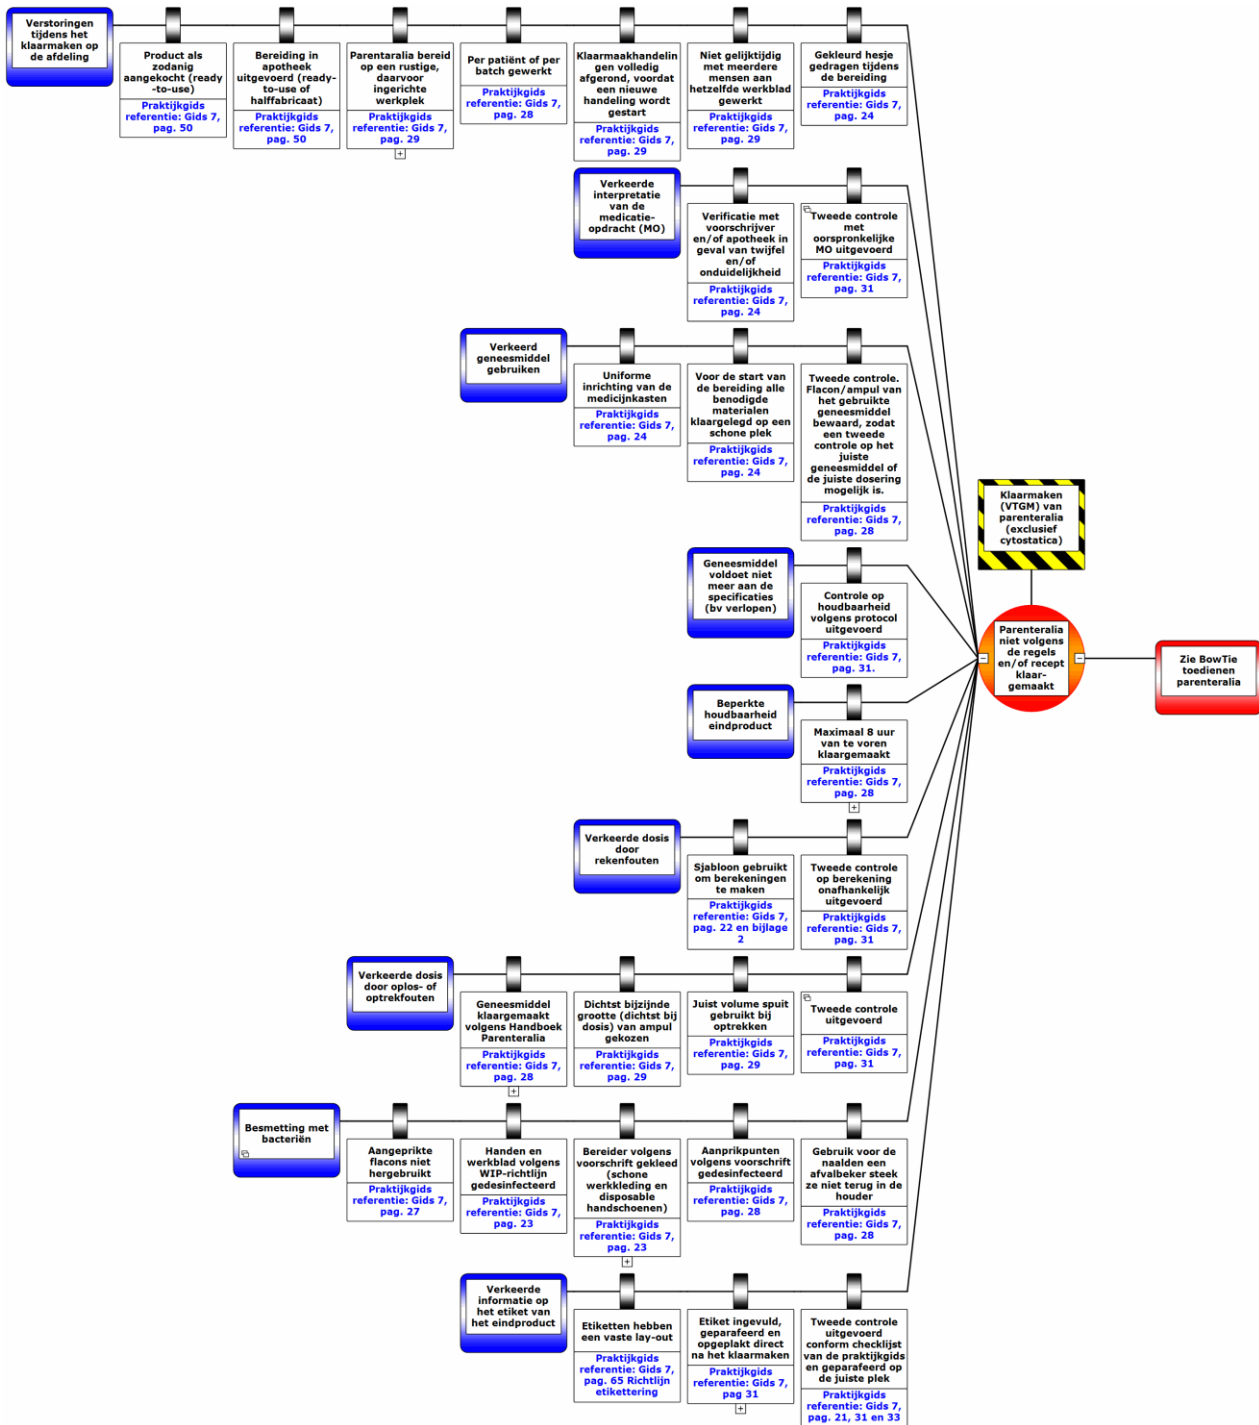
Verstoringen tijdens het klaarmaken op de afdeling

Product als zodanig aangekocht (ready -to-use)
Praktijkgids referentie: Gids 7, pag. 50

Bereiding in apotheek uitgevoerd (ready-to-use of halffabricaat)
Praktijkgids referentie: Gids 7, pag. 50

Parentaralia bereid op een rustige, daarvoor ingerichte werkplek
Praktijkgids referentie: Gids 7, pag. 29

Per patiënt of per batch gewerkt
Praktijkgids referentie: Gids 7, pag. 28

Klaarmaakhandelingen volledig afgerond, voordat een nieuwe handeling wordt gestart
Praktijkgids referentie: Gids 7, pag. 29

Niet gelijktijdig met meerdere mensen aan hetzelfde werkblad gewerkt
Praktijkgids referentie: Gids 7, pag. 29

Gekleurd hesje gedragen tijdens de bereiding
Praktijkgids referentie: Gids 7, pag. 24

Verkeerde interpretatie van de medicatie-opdracht (MO)

Verificatie met voorschrijver en/of apotheek in geval van twijfel en/of onduidelijkheid
Praktijkgids referentie: Gids 7, pag. 24

Tweede controle met oorspronkelijke MO uitgevoerd
Praktijkgids referentie: Gids 7, pag. 31

Verkeerd geneesmiddel gebruiken

Uniforme inrichting van de medicijnkasten
Praktijkgids referentie: Gids 7, pag. 24

Voor de start van de bereiding alle benodigde materialen klaargelegd op een schone plek
Praktijkgids referentie: Gids 7, pag. 24

Tweede controle. Flacon/ampul van het gebruikte geneesmiddel bewaard, zodat een tweede controle op het juiste geneesmiddel of de juiste dosering mogelijk is.
Praktijkgids referentie: Gids 7, pag. 28

Klaarmaken (VTGM) van parenteralia (exclusief cytostatica)

Geneesmiddel voldoet niet meer aan de specificaties (bv verlopen)

Controle op houdbaarheid volgens protocol uitgevoerd
Praktijkgids referentie: Gids 7, pag. 31.

Parenteralia niet volgens de regels en/of recept klaar-gemaakt

Zie BowTie toedienen parenteralia

Beperkte houdbaarheid eindproduct

Maximaal 8 uur van te voren klaargemaakt
Praktijkgids referentie: Gids 7, pag. 28

Verkeerde dosis door rekenfouten

Sjabloon gebruikt om berekeningen te maken
Praktijkgids referentie: Gids 7, pag. 22 en bijlage 2

Tweede controle op berekening onafhankelijk uitgevoerd
Praktijkgids referentie: Gids 7, pag. 31

Verkeerde dosis door oplos- of optrekfouten

Geneesmiddel klaargemaakt volgens Handboek Parenteralia
Praktijkgids referentie: Gids 7, pag. 28

Dichtst bijzijnde grootte (dichtst bij dosis) van ampul gekozen
Praktijkgids referentie: Gids 7, pag. 29

Juist volume spuit gebruikt bij optrekken
Praktijkgids referentie: Gids 7, pag. 29

Tweede controle uitgevoerd
Praktijkgids referentie: Gids 7, pag. 31

Besmetting met bacteriën

Aangeprikte flacons niet hergebruikt
Praktijkgids referentie: Gids 7, pag. 27

Handen en werkblad volgens WIP-richtlijn gedesinfecteerd
Praktijkgids referentie: Gids 7, pag. 23

Bereider volgens voorschrift gekleed (schone werkkleding en disposable handschoenen)
Praktijkgids referentie: Gids 7, pag. 23

Aanprikpunten volgens voorschrift gedesinfecteerd
Praktijkgids referentie: Gids 7, pag. 28

Gebruik voor de naalden een afvalbeker steek ze niet terug in de houder
Praktijkgids referentie: Gids 7, pag. 28

Verkeerde informatie op het etiket van het eindproduct

Etiketten hebben een vaste lay-out
Praktijkgids referentie: Gids 7, pag. 65 Richtlijn etikettering

Etiket ingevuld, geparafeerd en opgeplakt direct na het klaarmaken
Praktijkgids referentie: Gids 7, pag 31

Tweede controle uitgevoerd conform checklijst van de praktijkgids en geparafeerd op de juiste plek
Praktijkgids referentie: Gids 7, pag. 21, 31 en 33